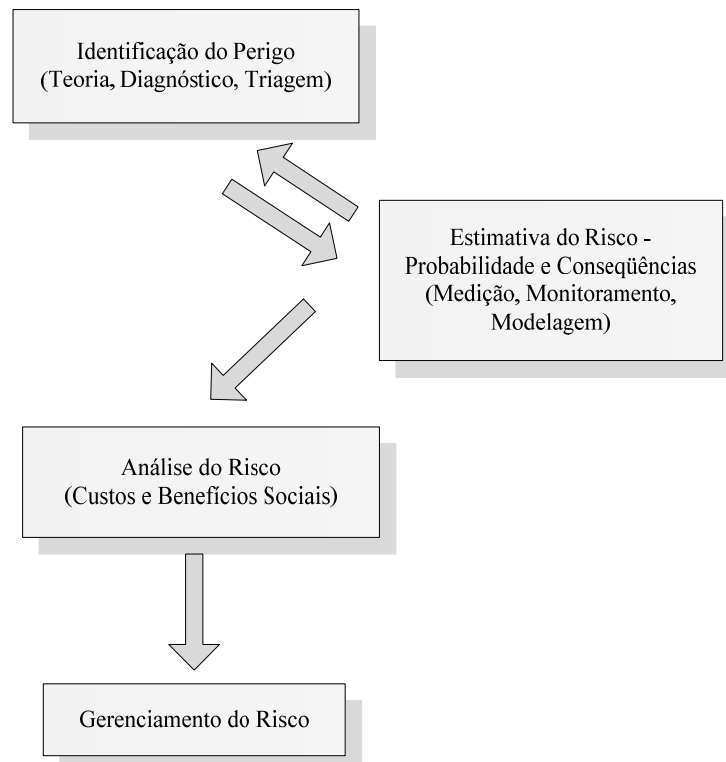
Identificação do Perigo
(Teoria, Diagnóstico, Triagem)

Estimativa do Risco - Probabilidade e Conseqüências (Medição, Monitoramento, Modelagem)

Análise do Risco
(Custos e Benefícios Sociais)

Gerenciamento do Risco